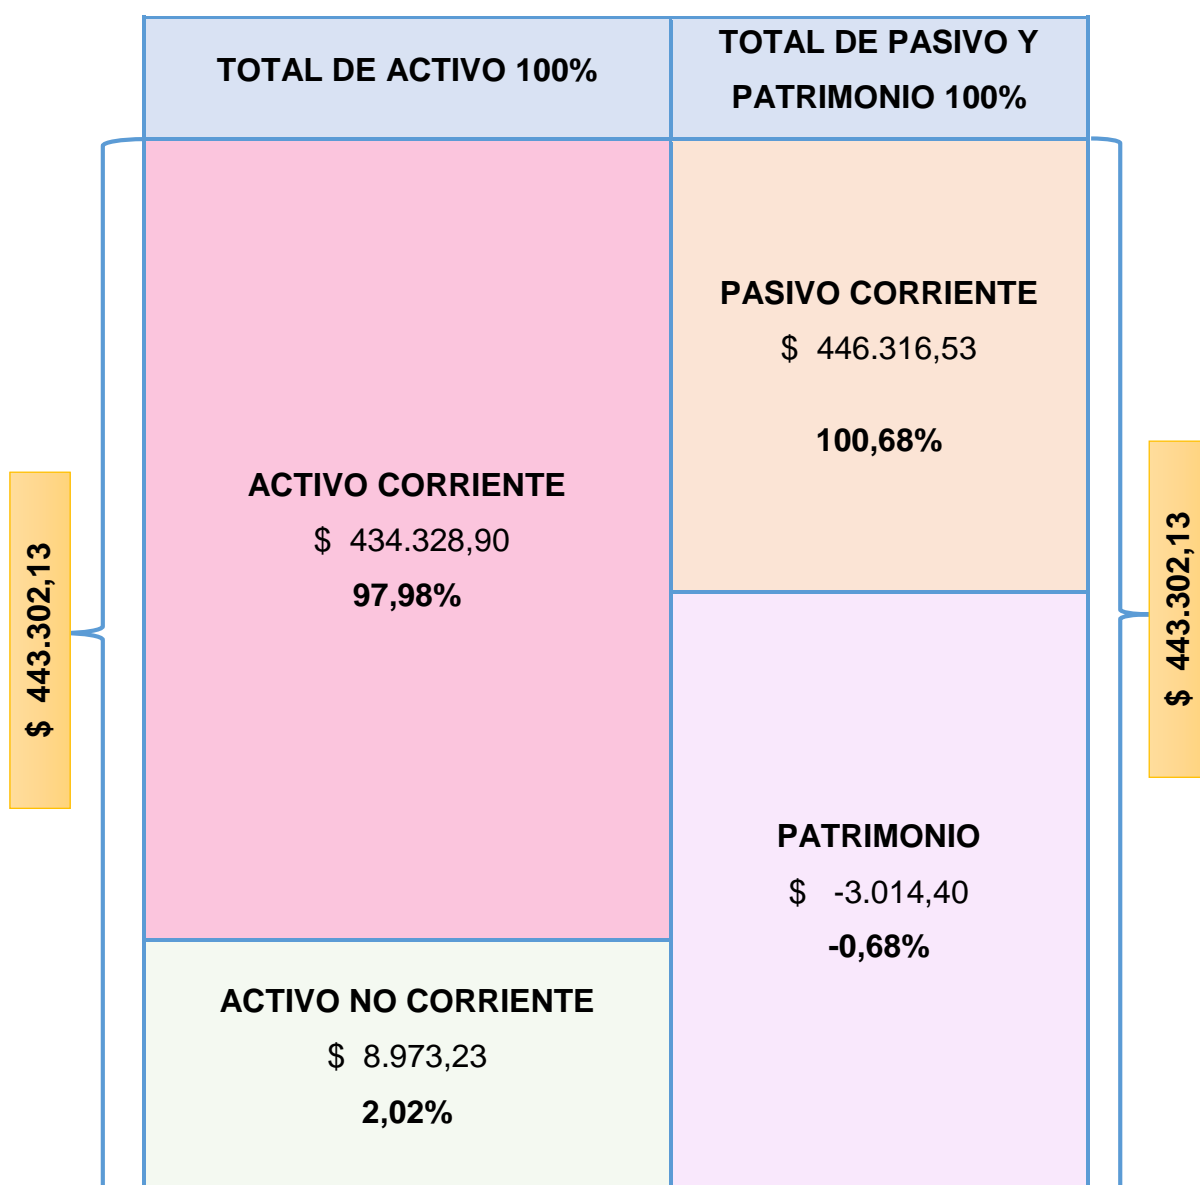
$ 443.302,13

TOTAL DE ACTIVO 100%

ACTIVO CORRIENTE
$ 434.328,90
97,98%

ACTIVO NO CORRIENTE
$ 8.973,23
2,02%

TOTAL DE PASIVO Y PATRIMONIO 100%

PASIVO CORRIENTE
$ 446.316,53
100,68%

PATRIMONIO
$ -3.014,40
-0,68%

$ 443.302,13